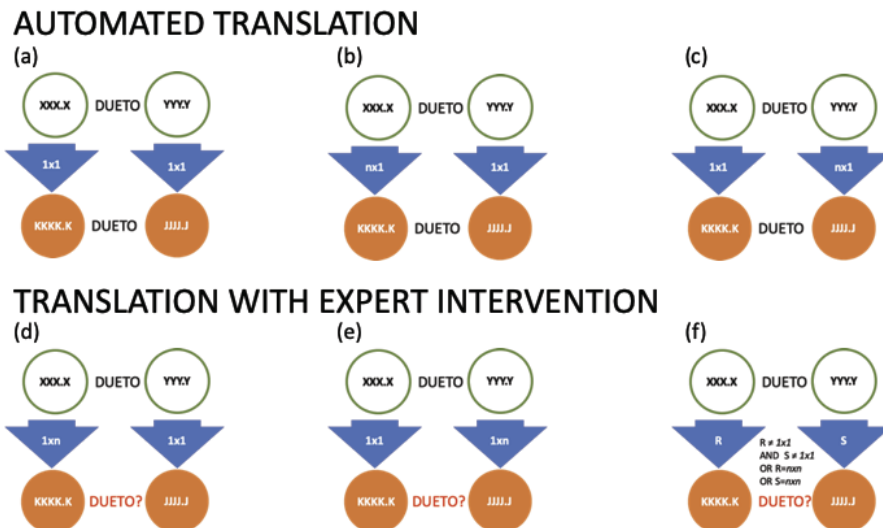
AUTOMATED TRANSLATION

(a)

XXX.X DUETO YYY.Y

1x1 1x1

KKKK.K DUETO JJJJ.J

(b)

XXX.X DUETO YYY.Y

nx1 1x1

KKKK.K DUETO JJJJ.J

(c)

XXX.X DUETO YYY.Y

1x1 nx1

KKKK.K DUETO JJJJ.J

TRANSLATION WITH EXPERT INTERVENTION

(d)

XXX.X DUETO YYY.Y

1xn 1x1

KKKK.K DUETO? JJJJ.J

(e)

XXX.X DUETO YYY.Y

1x1 1xn

KKKK.K DUETO? JJJJ.J

(f)

XXX.X DUETO YYY.Y

R S

R ≠ *1x1* AND S ≠ *1x1* OR R=*nxn* OR S=*nxn*

KKKK.K DUETO? JJJJ.J